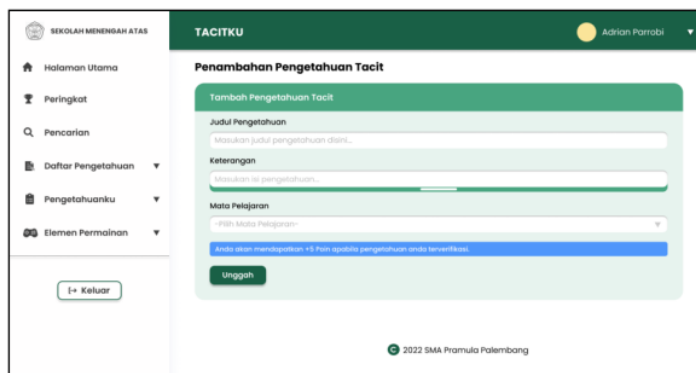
SEKOLAH MENENGAH ATAS

Halaman Utama

Peringkat

Pencarian

Daftar Pengetahuan ▼

Pengetahuanku ▼

Elemen Permainan ▼

[→ Keluar

TACITKU

Adrian Parrobi ▼

Penambahan Pengetahuan Tacit

Tambah Pengetahuan Tacit

Judul Pengetahuan

Masukan judul pengetahuan disini...

Keterangan

Masukan isi pengetahuan...

Mata Pelajaran

--Pilih Mata Pelajaran--

Anda akan mendapatkan +5 Poin apabila pengetahuan anda terverifikasi.

Unggah

© 2022 SMA Pramula Palembang